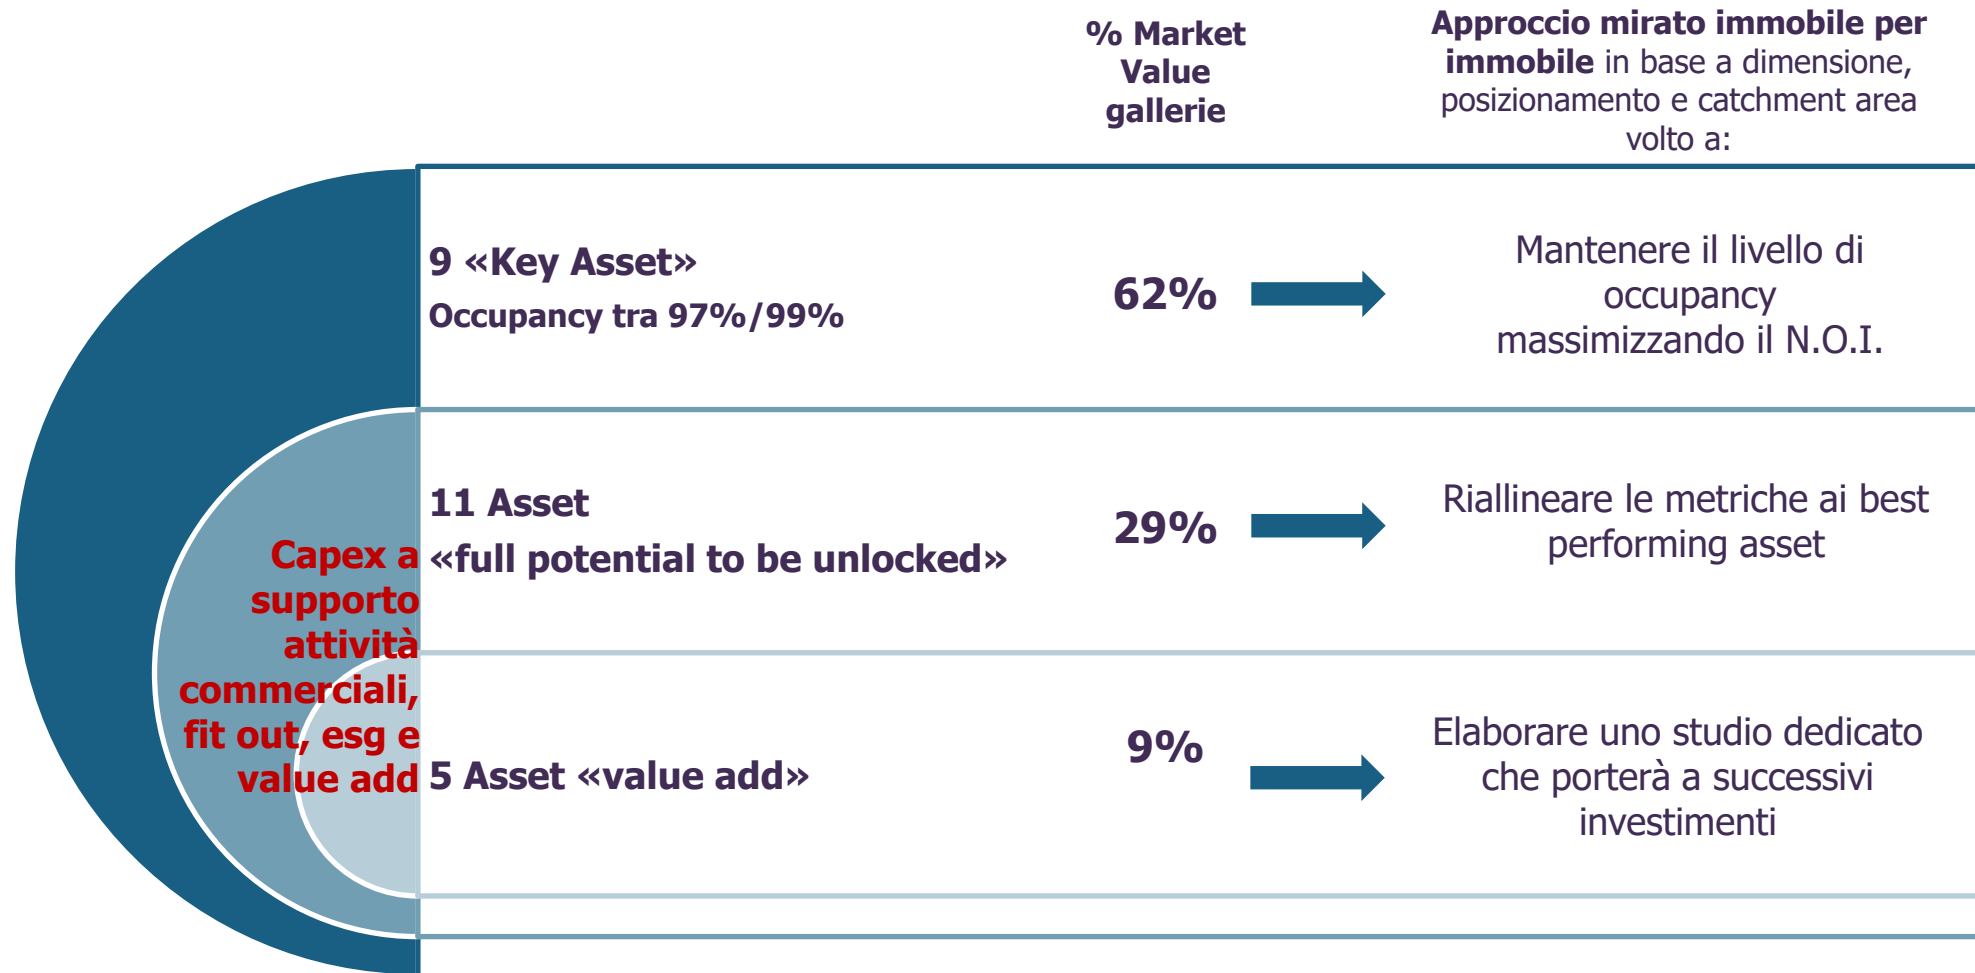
% Market Value gallerie

Approccio mirato immobile per immobile in base a dimensione, posizionamento e catchment area volto a:

9 «Key Asset»
Occupancy tra 97%/99%

62%

Mantenere il livello di occupancy massimizzando il N.O.I.

11 Asset
«full potential to be unlocked»

29%

Riallineare le metriche ai best performing asset

Capex a supporto attività commerciali, fit out, esg e value add

5 Asset «value add»

9%

Elaborare uno studio dedicato che porterà a successivi investimenti